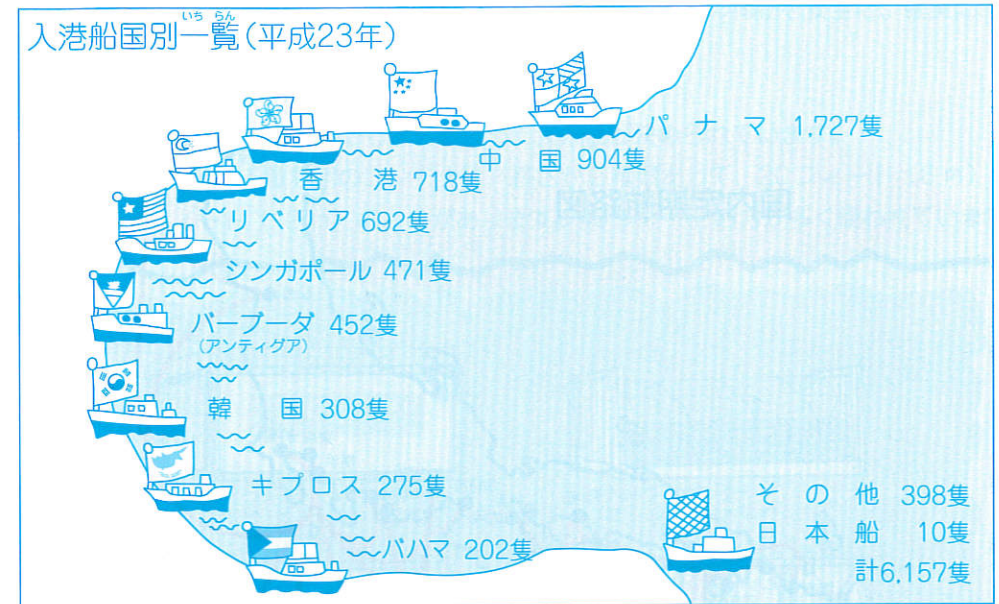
入港船国別一覧(いちらん)(平成23年)

パ ナ マ 1,727隻
中 国 904隻
香 港 718隻
リベリア 692隻
シンガポール 471隻
バーブーダ 452隻
(アンティグア)
韓 国 308隻
キプロス 275隻
バハマ 202隻
そ の 他 398隻
日 本 船 10隻
計6,157隻